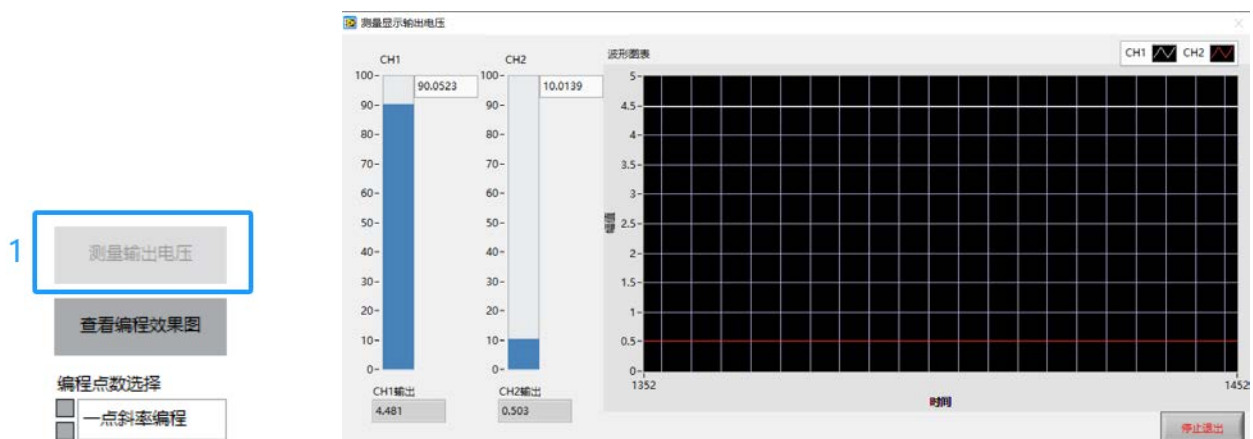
1

测量输出电压

查看编程效果图

编程点数选择

一点斜率编程

测量显示输出电压

CH1

100
90
80
70
60
50
40
30
20
10
0

90.0523

CH1输出
4.481

CH2

100
90
80
70
60
50
40
30
20
10
0

10.0139

CH2输出
0.503

波形图表

CH1 CH2

幅值

5
4.5
4
3.5
3
2.5
2
1.5
1
0.5
0

1352

1452

时间

停止退出